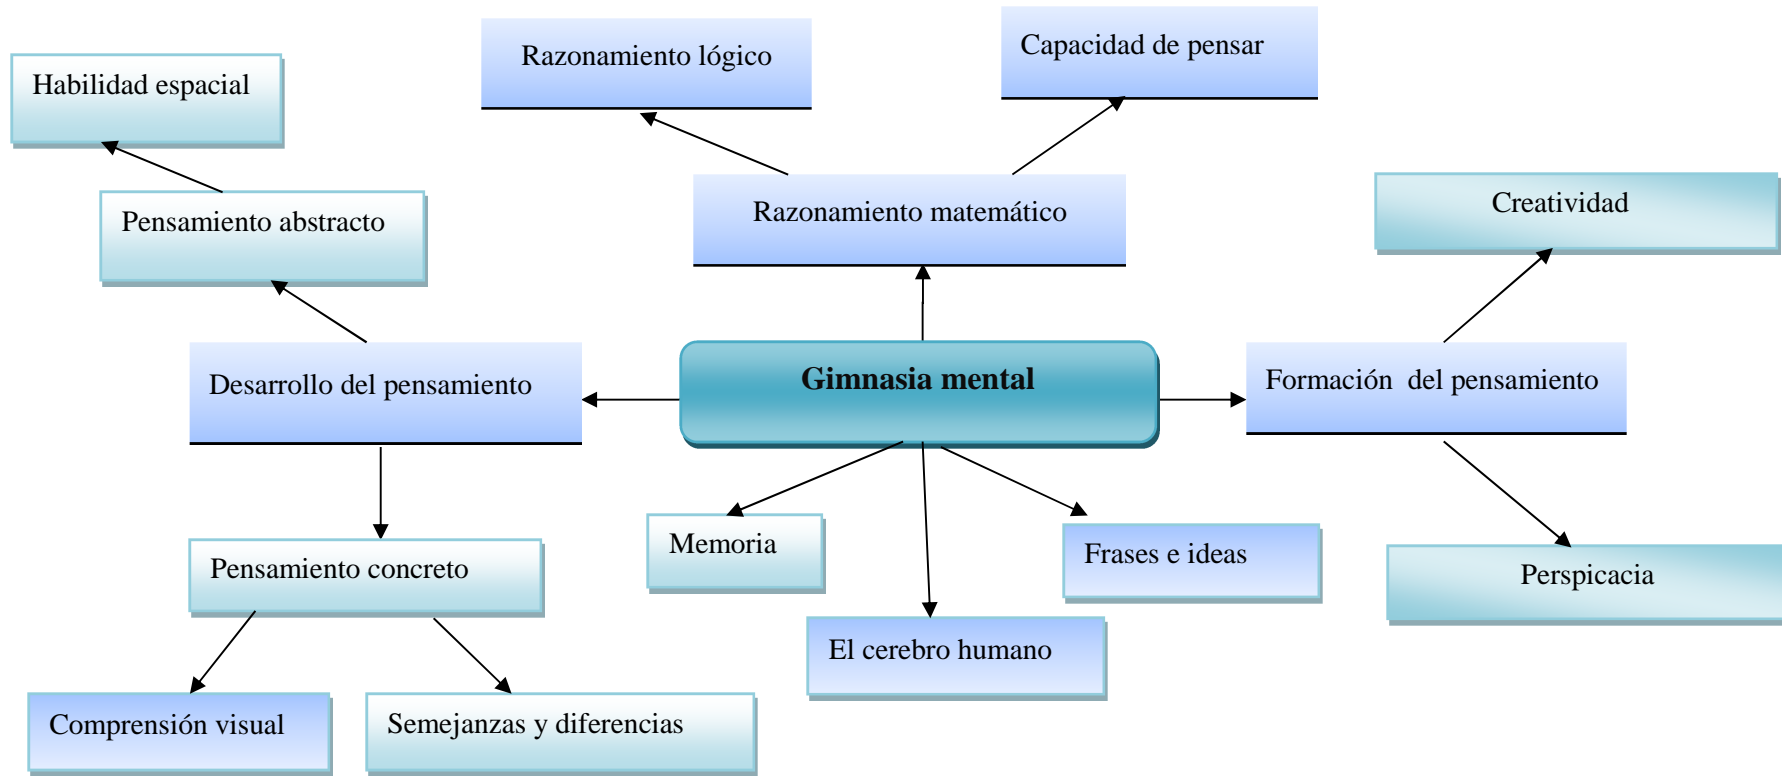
Habilidad espacial

Razonamiento lógico

Capacidad de pensar

Pensamiento abstracto

Razonamiento matemático

Creatividad

Desarrollo del pensamiento

Gimnasia mental

Formación del pensamiento

Memoria

Frases e ideas

Perspicacia

Pensamiento concreto

El cerebro humano

Comprensión visual

Semejanzas y diferencias